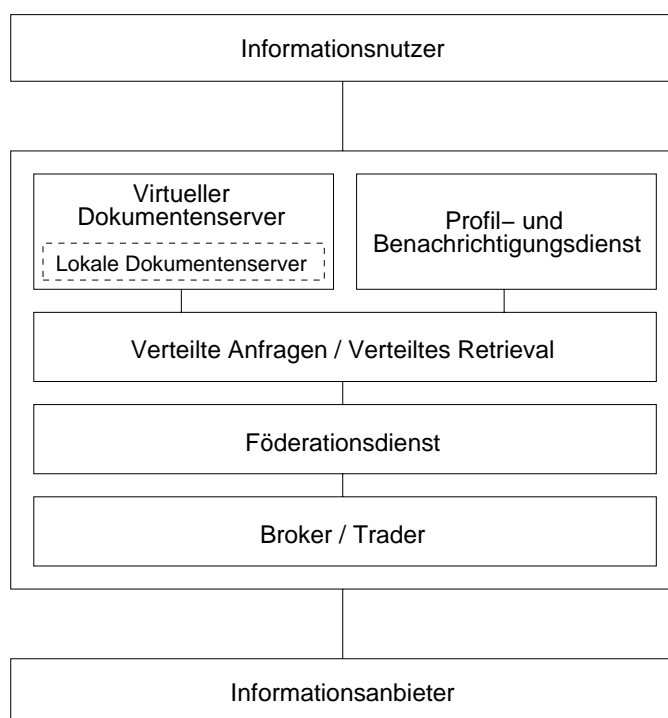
Informationsnutzer

Virtueller Dokumentenserver

Lokale Dokumentenserver

Profil– und Benachrichtigungsdienst

Verteilte Anfragen / Verteiltes Retrieval

Föderationsdienst

Broker / Trader

Informationsanbieter